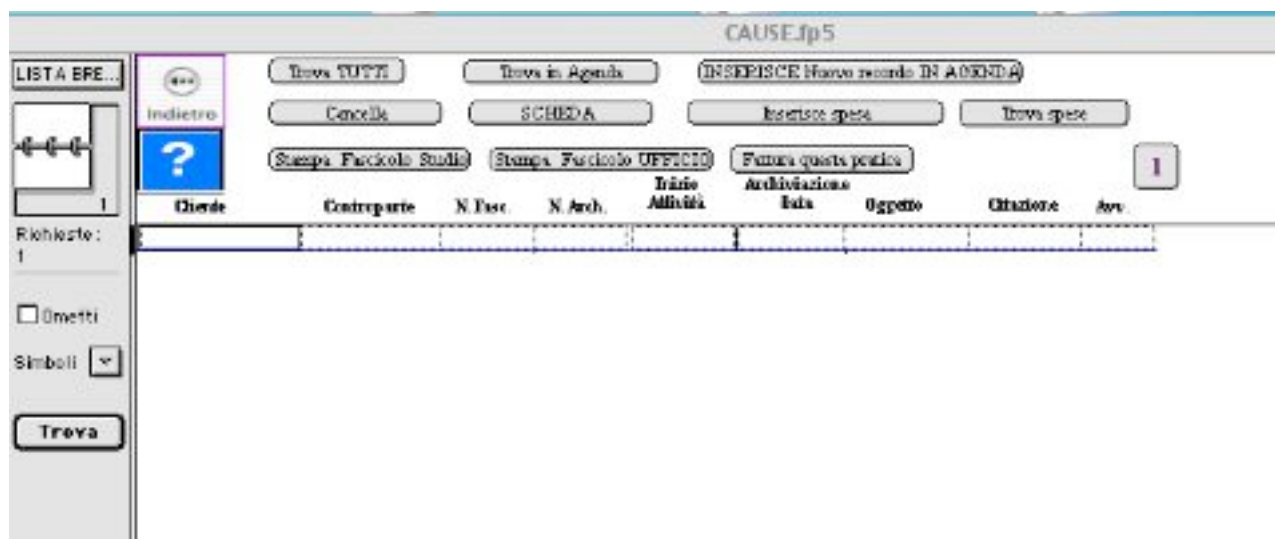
CAUSE.fp5

LISTA BRE...

1

Richieste:
1

Ometti

Simboli

Trova

Indietro

?

Trova TUTTI
Trova in Agenda
INSERISCE Nuovo record IN AGENDA
Cancella
SCHEDA
Inserisce spesa
Trova spese
Stampa Fascicolo Studio
Stampa Fascicolo UFFICIO
Fattura questa pratica

1

| Cliente | Controparte | N. Fasc. | N. Arch. | Inizio Attività | Archiviazione Data | Oggetto | Citazione | Avv. |
|---|---|---|---|---|---|---|---|---|
| | | | | | | | | |